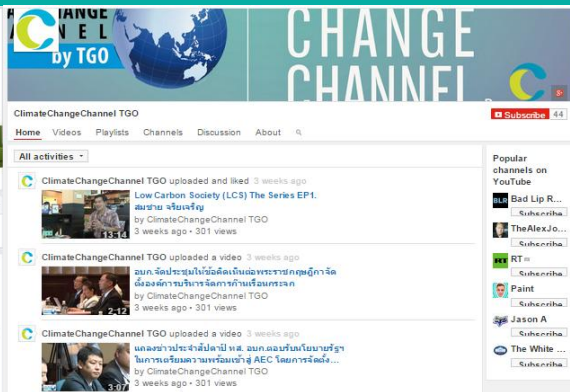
CHANGE
by TGO
CHANGE
CHANNEL

ClimateChangeChannel TGO

Subscribe 44

Home Videos Playlists Channels Discussion About

All activities

ClimateChangeChannel TGO uploaded and liked 3 weeks ago

Low Carbon Society (LCS) The Series EP1. สมชาย จริยเจริญ
by ClimateChangeChannel TGO
3 weeks ago • 301 views
13:14

ClimateChangeChannel TGO uploaded a video 3 weeks ago

อบก.จัดประชุมให้ข้อคิดเห็นต่อพระราชกฤษฎีกาจัดตั้งองค์การบริหารจัดการก๊าซเรือนกระจก
by ClimateChangeChannel TGO
3 weeks ago • 301 views
2:12

ClimateChangeChannel TGO uploaded a video 3 weeks ago

แถลงข่าวประจำสัปดาห์ ทส. ผอ.อบก.ตอบรับนโยบายรัฐฯ ในการเตรียมความพร้อมเข้าสู่ AEC โดยการจัดตั้ง...
by ClimateChangeChannel TGO
3 weeks ago • 301 views
3:07

Popular channels on YouTube

Bad Lip R...
Subscribe

TheAlexJo...
Subscribe

RT
Subscribe

Paint
Subscribe

Jason A
Subscribe

The White ...
Subscribe